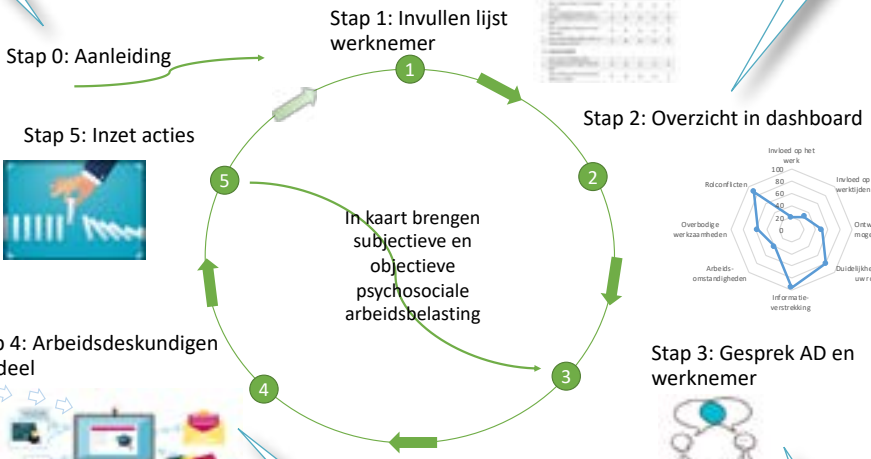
Stap 0: Aanleiding

Stap 1: Invullen lijst werknemer

1

Stap 2: Overzicht in dashboard

Invloed op het werk

Invloed op werktijden

Ontw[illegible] moge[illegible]

Duidelijkhe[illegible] uw r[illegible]

Informatie-verstrekking

Arbeids-omstandigheden

Overbodige werkzaamheden

Rolconflicten

100

80

60

40

20

0

2

Stap 5: Inzet acties

5

In kaart brengen subjectieve en objectieve psychosociale arbeidsbelasting

3

Stap 3: Gesprek AD en werknemer

4

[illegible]p 4: Arbeidsdeskundigen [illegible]deel